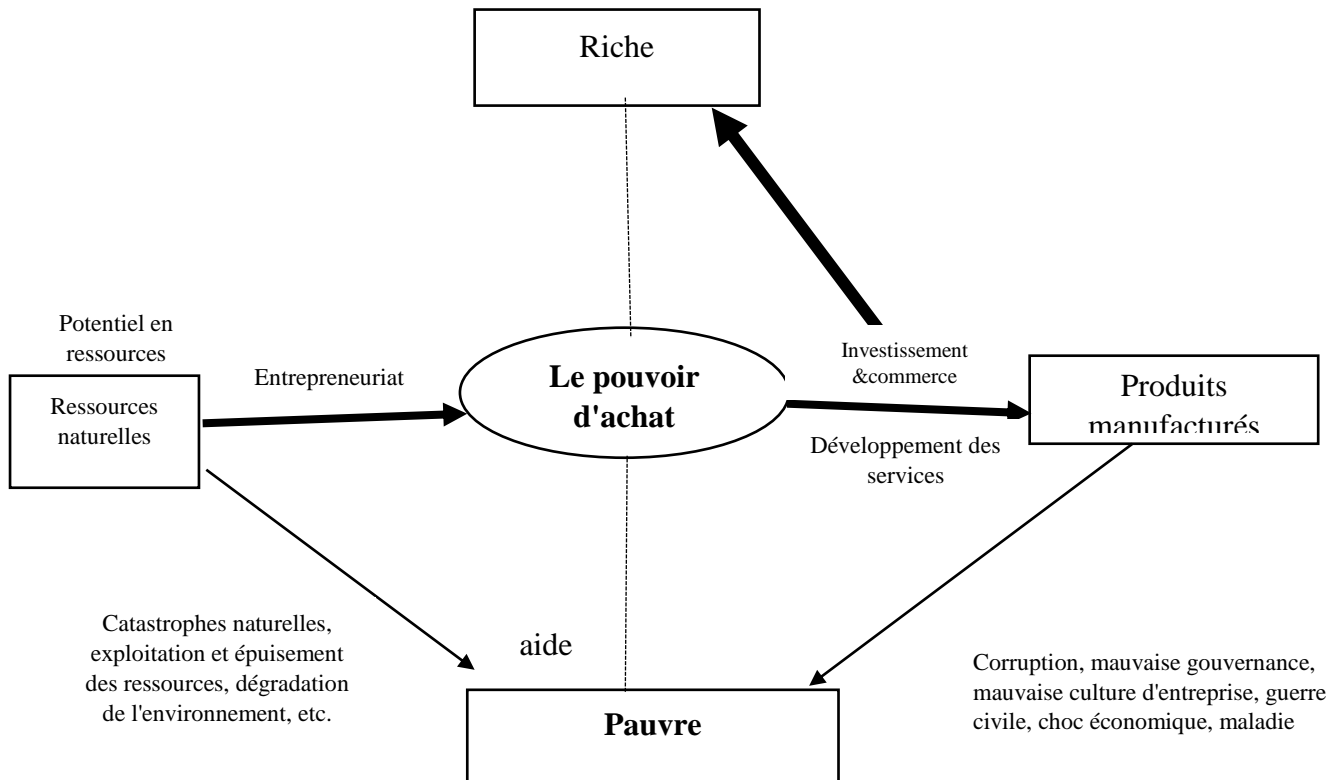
Riche

Potentiel en ressources

Ressources naturelles

Entrepreneuriat

Le pouvoir d'achat

Investissement &commerce

Produits manufacturés

Développement des services

Catastrophes naturelles, exploitation et épuisement des ressources, dégradation de l'environnement, etc.

aide

Pauvre

Corruption, mauvaise gouvernance, mauvaise culture d'entreprise, guerre civile, choc économique, maladie